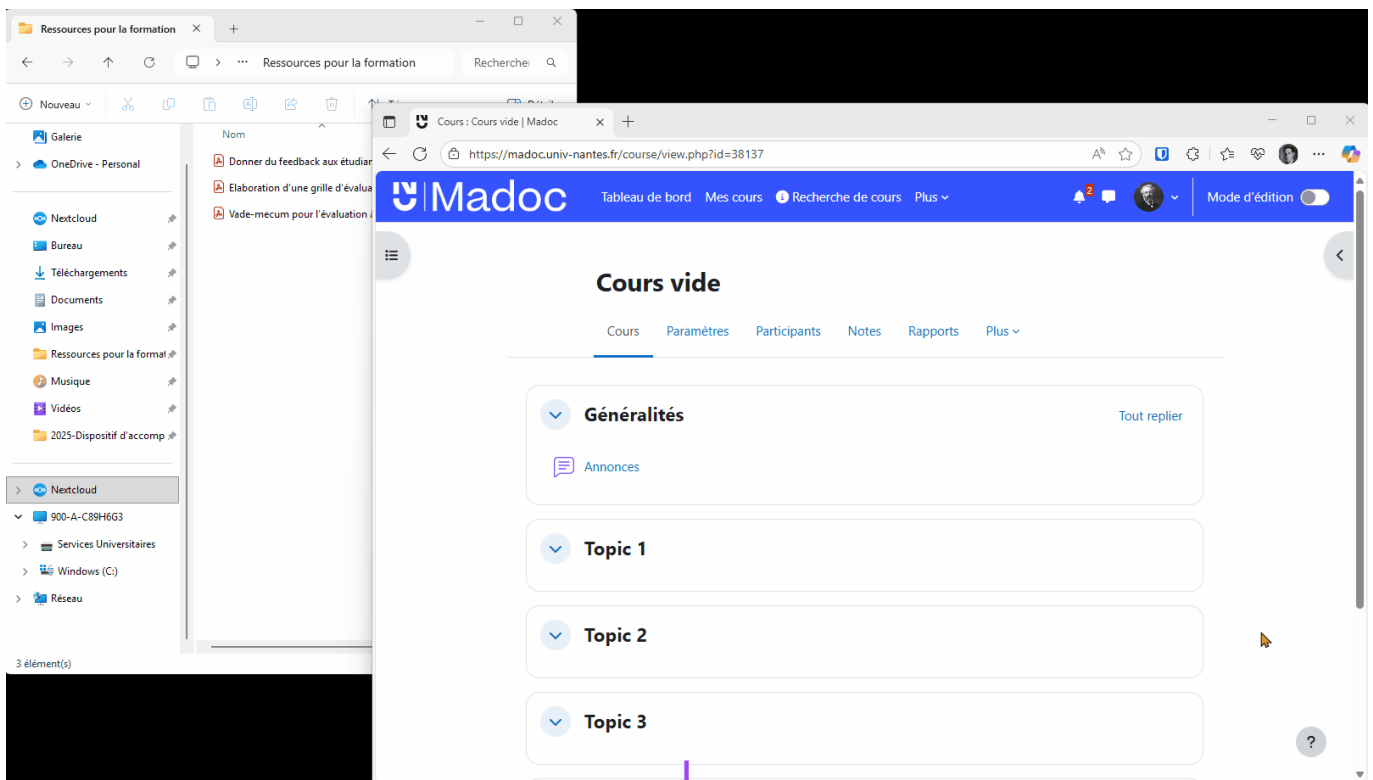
Ressources pour la formation

Ressources pour la formation

Rechercher

Nouveau

Nom

Galerie

OneDrive - Personal

Nextcloud

Bureau

Téléchargements

Documents

Images

Ressources pour la format

Musique

Vidéos

2025-Dispositif d'accomp

Nextcloud

900-A-C89H6G3

Services Universitaires

Windows (C:)

Réseau

3 élément(s)

Donner du feedback aux étudiar

Elaboration d'une grille d'évalua

Vade-mecum pour l'évaluation

Cours : Cours vide | Madoc

https://madoc.univ-nantes.fr/course/view.php?id=38137

Madoc

Tableau de bord Mes cours Recherche de cours Plus

2

Mode d'édition

Cours vide

Cours Paramètres Participants Notes Rapports Plus

Généralités

Tout replier

Annonces

Topic 1

Topic 2

Topic 3

?